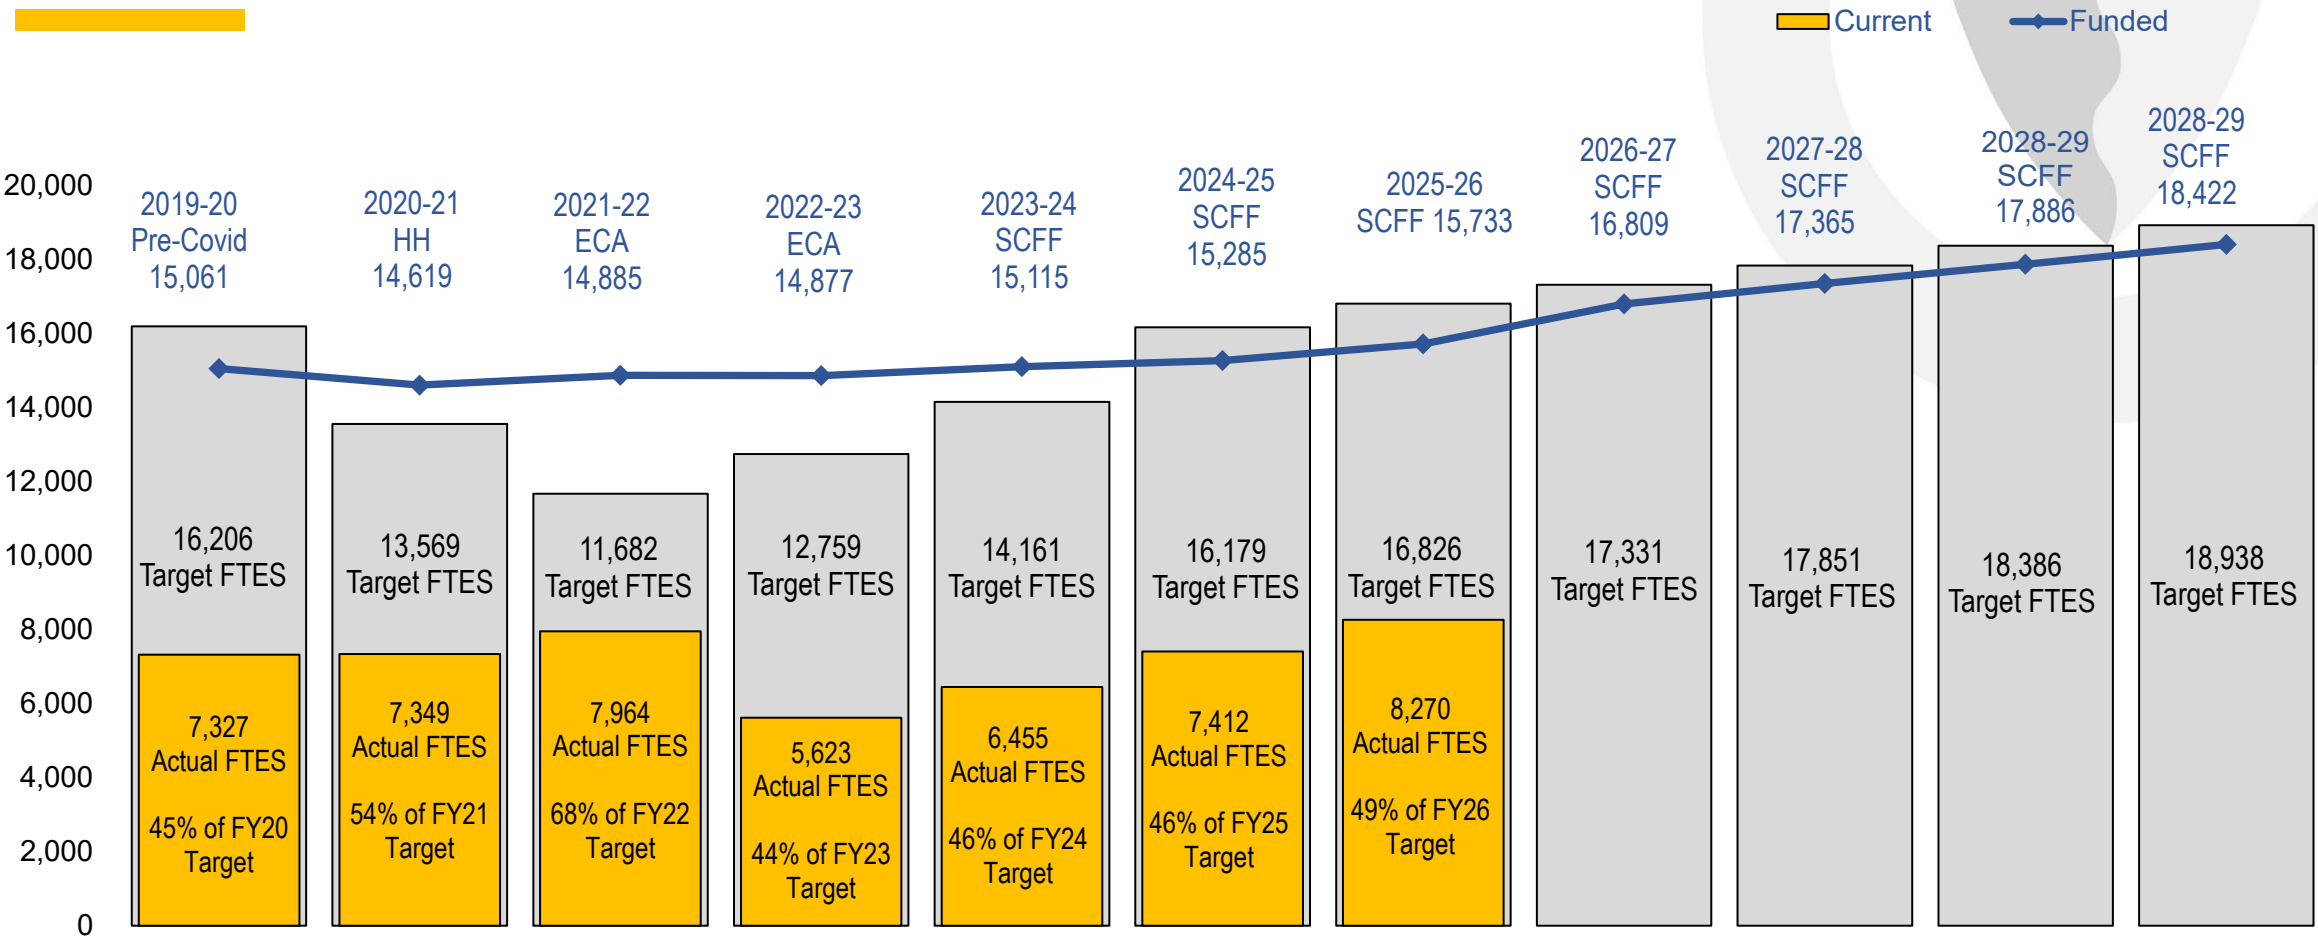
Current
Funded

20,000
18,000
16,000
14,000
12,000
10,000
8,000
6,000
4,000
2,000
0

2019-20 Pre-Covid 15,061
2020-21 HH 14,619
2021-22 ECA 14,885
2022-23 ECA 14,877
2023-24 SCFF 15,115
2024-25 SCFF 15,285
2025-26 SCFF 15,733
2026-27 SCFF 16,809
2027-28 SCFF 17,365
2028-29 SCFF 17,886
2028-29 SCFF 18,422

16,206 Target FTES
13,569 Target FTES
11,682 Target FTES
12,759 Target FTES
14,161 Target FTES
16,179 Target FTES
16,826 Target FTES
17,331 Target FTES
17,851 Target FTES
18,386 Target FTES
18,938 Target FTES

7,327 Actual FTES

45% of FY20 Target

7,349 Actual FTES

54% of FY21 Target

7,964 Actual FTES

68% of FY22 Target

5,623 Actual FTES

44% of FY23 Target

6,455 Actual FTES

46% of FY24 Target

7,412 Actual FTES

46% of FY25 Target

8,270 Actual FTES

49% of FY26 Target